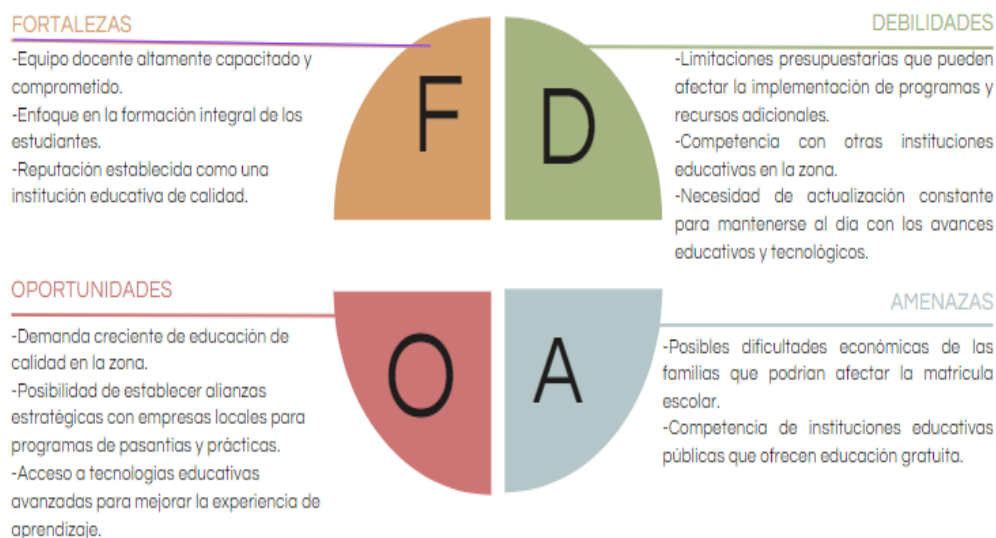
FORTALEZAS

-Equipo docente altamente capacitado y comprometido.
-Enfoque en la formación integral de los estudiantes.
-Reputación establecida como una institución educativa de calidad.

F

D

DEBILIDADES

-Limitaciones presupuestarias que pueden afectar la implementación de programas y recursos adicionales.
-Competencia con otras instituciones educativas en la zona.
-Necesidad de actualización constante para mantenerse al dia con los avances educativos y tecnológicos.

OPORTUNIDADES

-Demanda creciente de educación de calidad en la zona.
-Posibilidad de establecer alianzas estratégicas con empresas locales para programas de pasantias y prácticas.
-Acceso a tecnologias educativas avanzadas para mejorar la experiencia de aprendizaje.

O

A

AMENAZAS

-Posibles dificultades económicas de las familias que podrian afectar la matricula escolar.
-Competencia de instituciones educativas públicas que ofrecen educación gratuita.